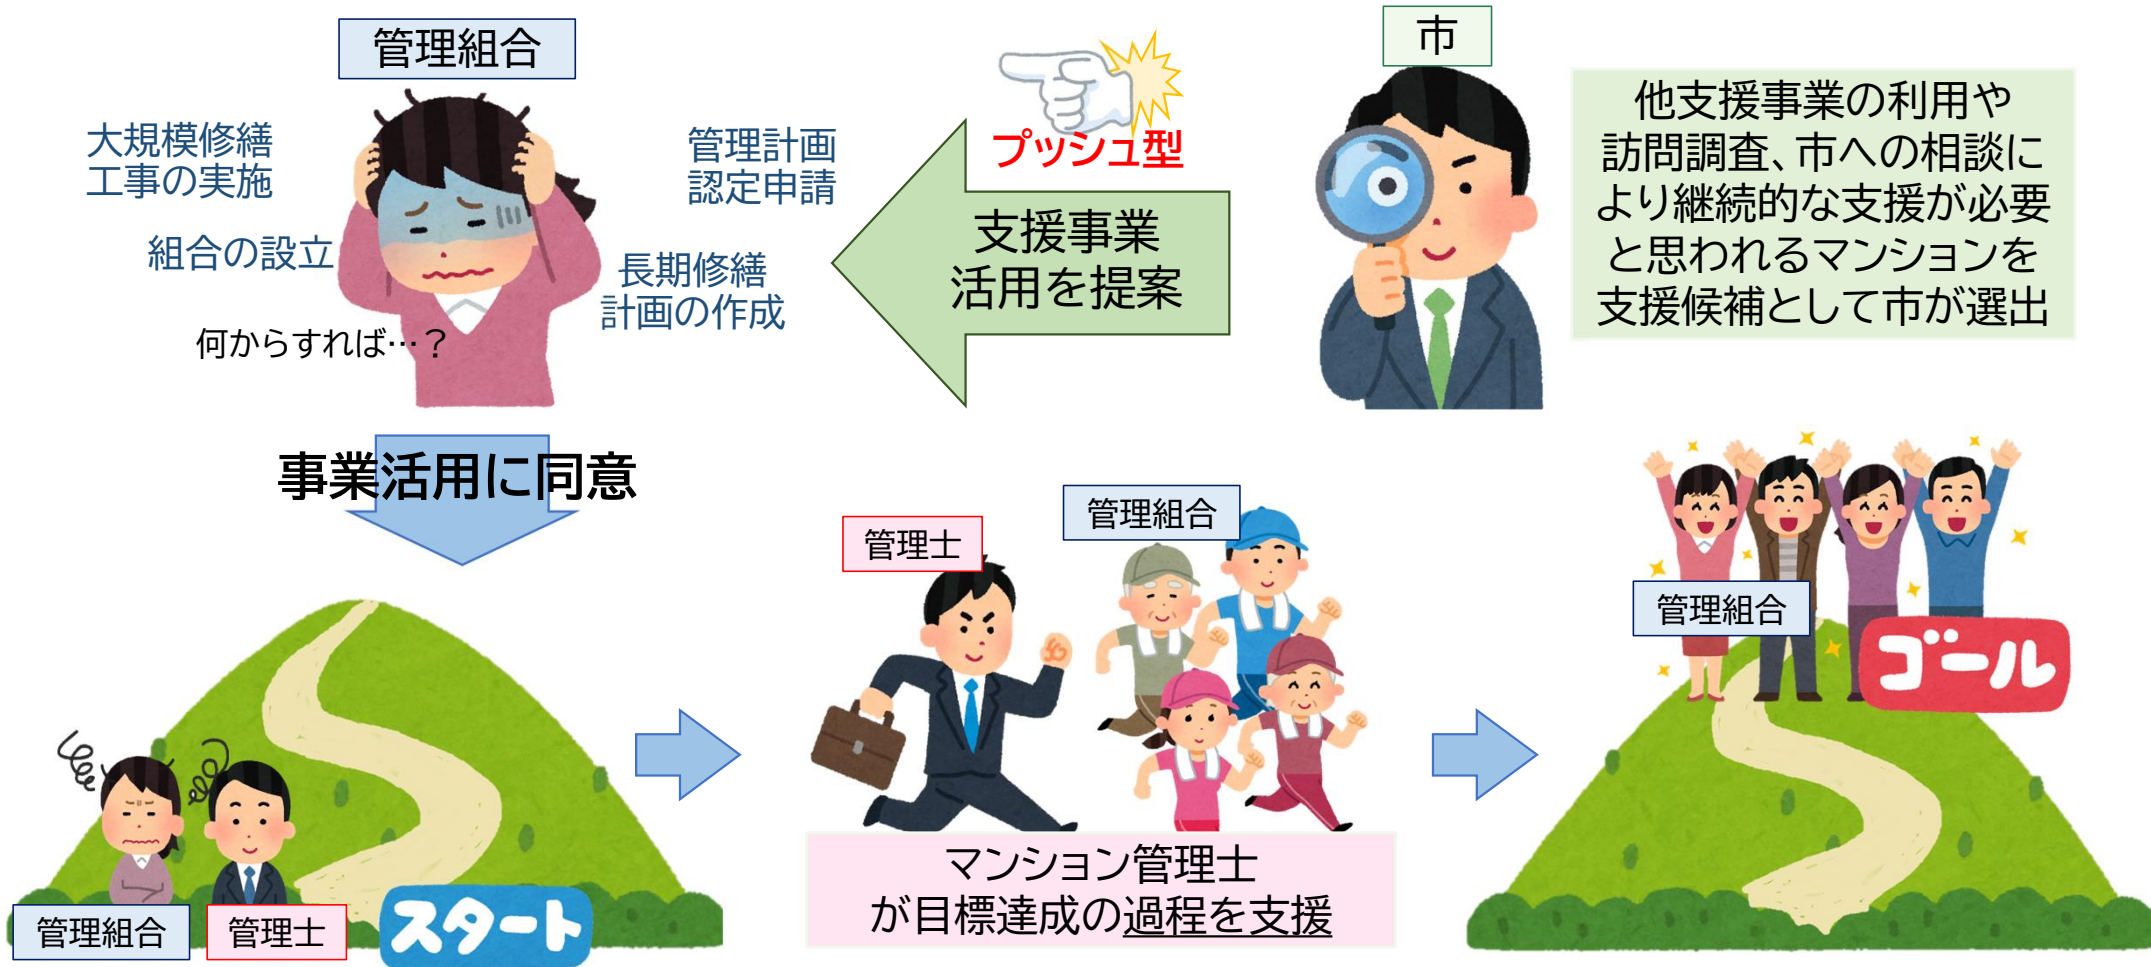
管理組合

大規模修繕工事の実施

組合の設立

管理計画認定申請

長期修繕計画の作成

何からすれば…？

プッシュ型

支援事業活用を提案

市

他支援事業の利用や訪問調査、市への相談により継続的な支援が必要と思われるマンションを支援候補として市が選出

事業活用に同意

管理組合

管理士

スタート

管理士

管理組合

マンション管理士が目標達成の過程を支援

管理組合

ゴール